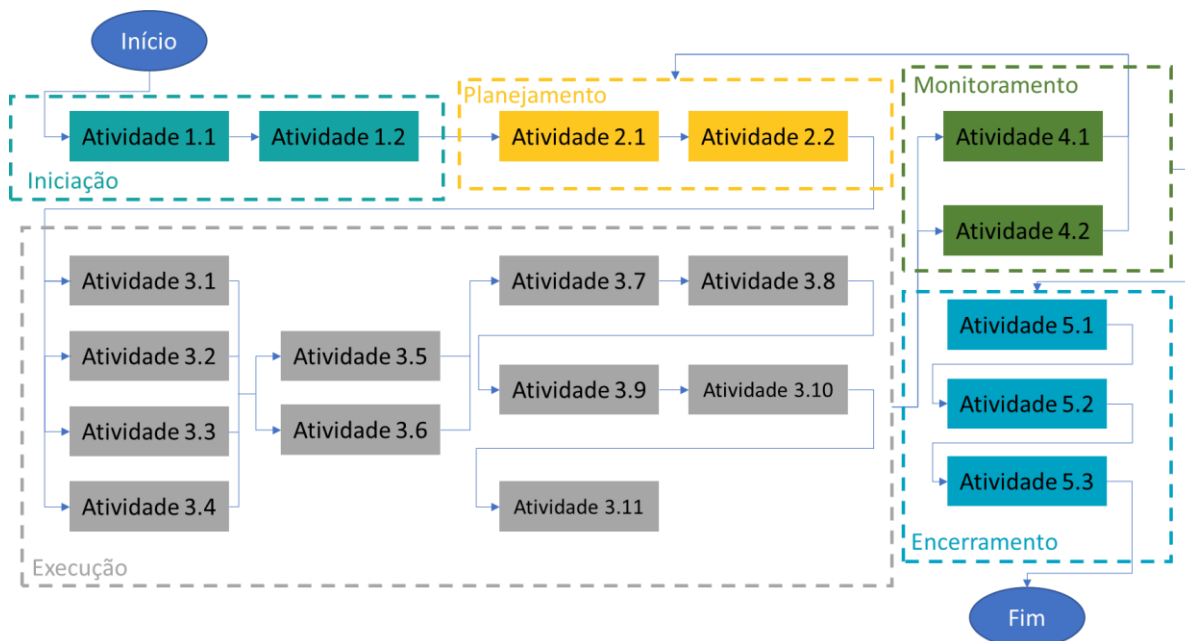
Início

Iniciação

Atividade 1.1

Atividade 1.2

Planejamento

Atividade 2.1

Atividade 2.2

Monitoramento

Atividade 4.1

Atividade 4.2

Execução

Atividade 3.1

Atividade 3.2

Atividade 3.3

Atividade 3.4

Atividade 3.5

Atividade 3.6

Atividade 3.7

Atividade 3.8

Atividade 3.9

Atividade 3.10

Atividade 3.11

Encerramento

Atividade 5.1

Atividade 5.2

Atividade 5.3

Fim